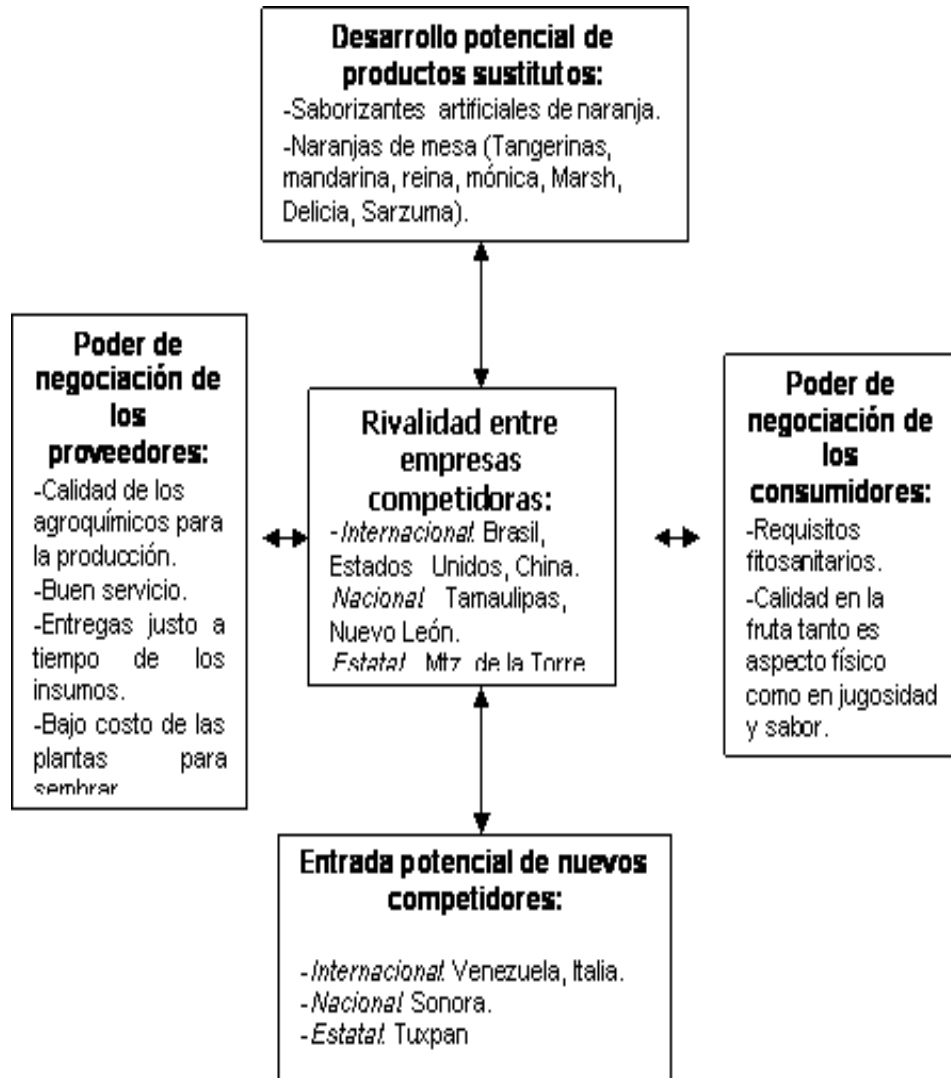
Desarrollo potencial de productos sustitutos:
-Saborizantes artificiales de naranja.
-Naranjas de mesa (Tangerinas, mandarina, reina, mónica, Marsh, Delicia, Sarzuma).

Poder de negociación de los proveedores:
-Calidad de los agroquímicos para la producción.
-Buen servicio.
-Entregas justo a tiempo de los insumos.
-Bajo costo de las plantas para sembrar

Rivalidad entre empresas competidoras:
-Internacional. Brasil, Estados Unidos, China.
Nacional. Tamaulipas, Nuevo León.
Estatal. Mtz. de la Torre

Poder de negociación de los consumidores:
-Requisitos fitosanitarios.
-Calidad en la fruta tanto es aspecto físico como en jugosidad y sabor.

Entrada potencial de nuevos competidores:
-Internacional. Venezuela, Italia.
-Nacional. Sonora.
-Estatal. Tuxpan